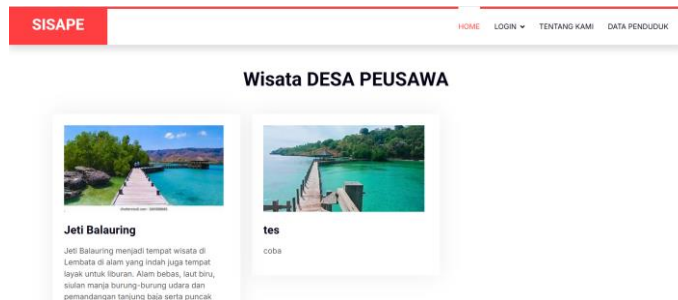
SISAPE

HOME LOGIN TENTANG KAMI DATA PENDUDUK

Wisata DESA PEUSAWA

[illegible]

Jeti Balauring

Jeti Balauring menjadi tempat wisata di Lembata di alam yang indah juga tempat layak untuk liburan. Alam bebas, laut biru, siulan manja burung-burung udara dan pemandangan tanjung baja serta puncak

tes

coba